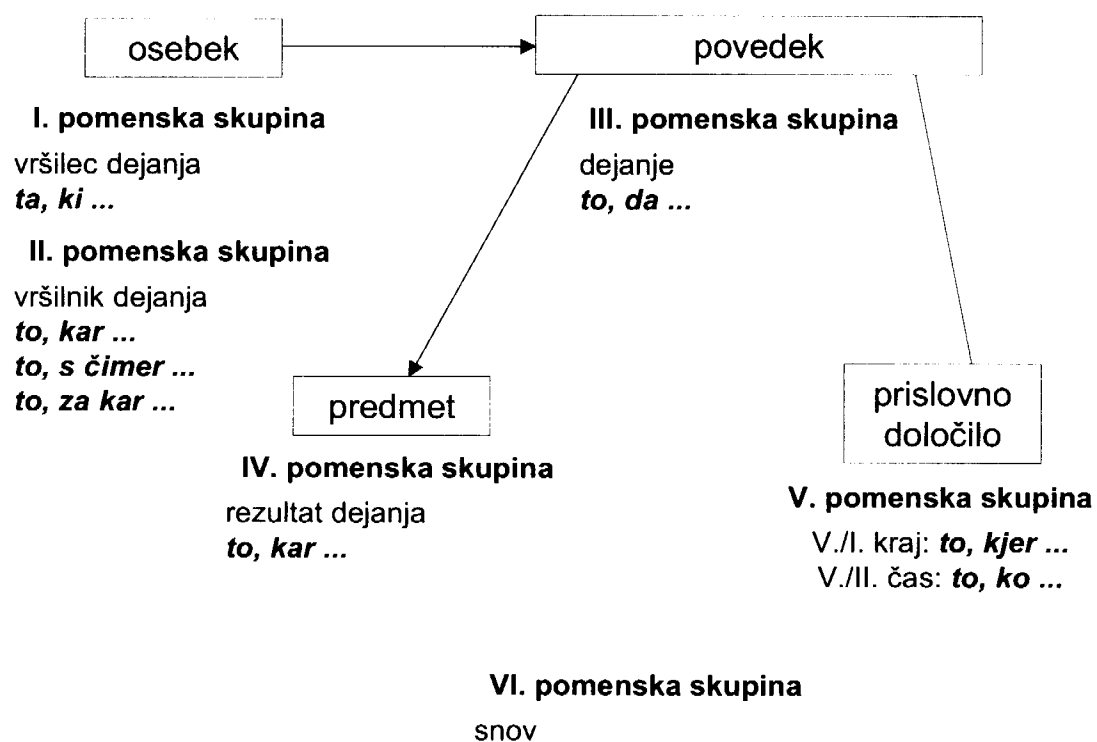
osebek

povedek

I. pomenska skupina

vršilec dejanja
***ta, ki ...***

II. pomenska skupina

vršilnik dejanja
***to, kar ...***
***to, s čimer ...***
***to, za kar ...***

III. pomenska skupina

dejanje
***to, da ...***

predmet

IV. pomenska skupina

rezultat dejanja
***to, kar ...***

prislovno določilo

V. pomenska skupina

V./I. kraj: ***to, kjer ...***
V./II. čas: ***to, ko ...***

VI. pomenska skupina

snov